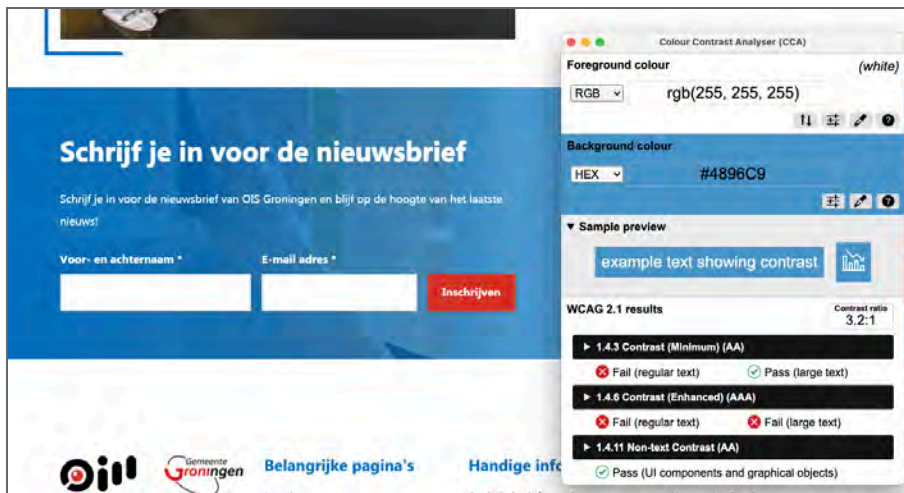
Schrijf je in voor de nieuwsbrief

Schrijf je in voor de nieuwsbrief van OIS Groningen en blijf op de hoogte van het laatste nieuws!

Voor- en achternaam *

E-mail adres *

Inschrijven

Gemeente Groningen

Belangrijke pagina's

Handige info

Colour Contrast Analyser (CCA)

Foreground colour

(white)

RGB

rgb(255, 255, 255)

Background colour

HEX

#4896C9

▼ Sample preview

example text showing contrast

WCAG 2.1 results

Contrast ratio 3.2:1

▶ 1.4.3 Contrast (Minimum) (AA)

Fail (regular text)

Pass (large text)

▶ 1.4.6 Contrast (Enhanced) (AAA)

Fail (regular text)

Fail (large text)

▶ 1.4.11 Non-text Contrast (AA)

Pass (UI components and graphical objects)